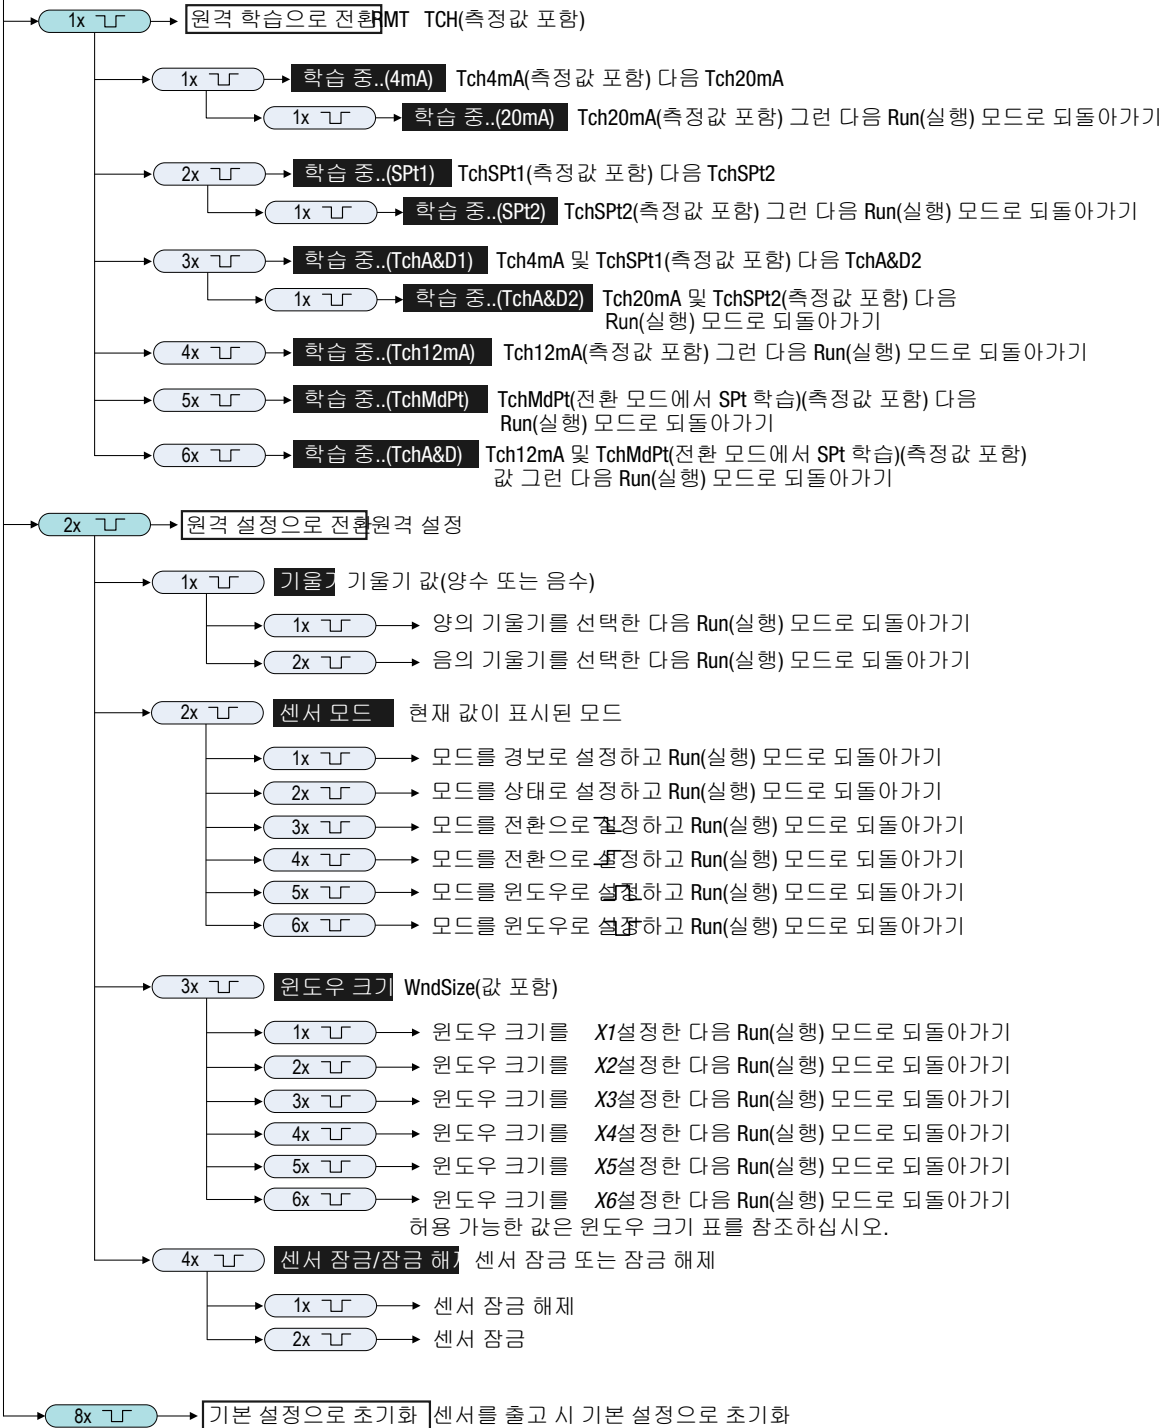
1x 원격 학습으로 전환 RMT TCH(측정값 포함)

1x 학습 중..(4mA) Tch4mA(측정값 포함) 다음 Tch20mA

1x 학습 중..(20mA) Tch20mA(측정값 포함) 그런 다음 Run(실행) 모드로 되돌아가기

2x 학습 중..(SPt1) TchSPt1(측정값 포함) 다음 TchSPt2

1x 학습 중..(SPt2) TchSPt2(측정값 포함) 그런 다음 Run(실행) 모드로 되돌아가기

3x 학습 중..(TchA&D1) Tch4mA 및 TchSPt1(측정값 포함) 다음 TchA&D2

1x 학습 중..(TchA&D2) Tch20mA 및 TchSPt2(측정값 포함) 다음 Run(실행) 모드로 되돌아가기

4x 학습 중..(Tch12mA) Tch12mA(측정값 포함) 그런 다음 Run(실행) 모드로 되돌아가기

5x 학습 중..(TchMdPt) TchMdPt(전환 모드에서 SPt 학습)(측정값 포함) 다음 Run(실행) 모드로 되돌아가기

6x 학습 중..(TchA&D) Tch12mA 및 TchMdPt(전환 모드에서 SPt 학습)(측정값 포함) 값 그런 다음 Run(실행) 모드로 되돌아가기

2x 원격 설정으로 전환 원격 설정

1x 기울기 기울기 값(양수 또는 음수)

1x 양의 기울기를 선택한 다음 Run(실행) 모드로 되돌아가기

2x 음의 기울기를 선택한 다음 Run(실행) 모드로 되돌아가기

2x 센서 모드 현재 값이 표시된 모드

1x 모드를 경보로 설정하고 Run(실행) 모드로 되돌아가기

2x 모드를 상태로 설정하고 Run(실행) 모드로 되돌아가기

3x 모드를 전환으로 설정하고 Run(실행) 모드로 되돌아가기

4x 모드를 전환으로 설정하고 Run(실행) 모드로 되돌아가기

5x 모드를 윈도우로 설정하고 Run(실행) 모드로 되돌아가기

6x 모드를 윈도우로 설정하고 Run(실행) 모드로 되돌아가기

3x 윈도우 크기 WndSize(값 포함)

1x 윈도우 크기를 $X1$설정한 다음 Run(실행) 모드로 되돌아가기

2x 윈도우 크기를 $X2$설정한 다음 Run(실행) 모드로 되돌아가기

3x 윈도우 크기를 $X3$설정한 다음 Run(실행) 모드로 되돌아가기

4x 윈도우 크기를 $X4$설정한 다음 Run(실행) 모드로 되돌아가기

5x 윈도우 크기를 $X5$설정한 다음 Run(실행) 모드로 되돌아가기

6x 윈도우 크기를 $X6$설정한 다음 Run(실행) 모드로 되돌아가기

허용 가능한 값은 윈도우 크기 표를 참조하십시오.

4x 센서 잠금/잠금 해제 센서 잠금 또는 잠금 해제

1x 센서 잠금 해제

2x 센서 잠금

8x 기본 설정으로 초기화 센서를 출고 시 기본 설정으로 초기화